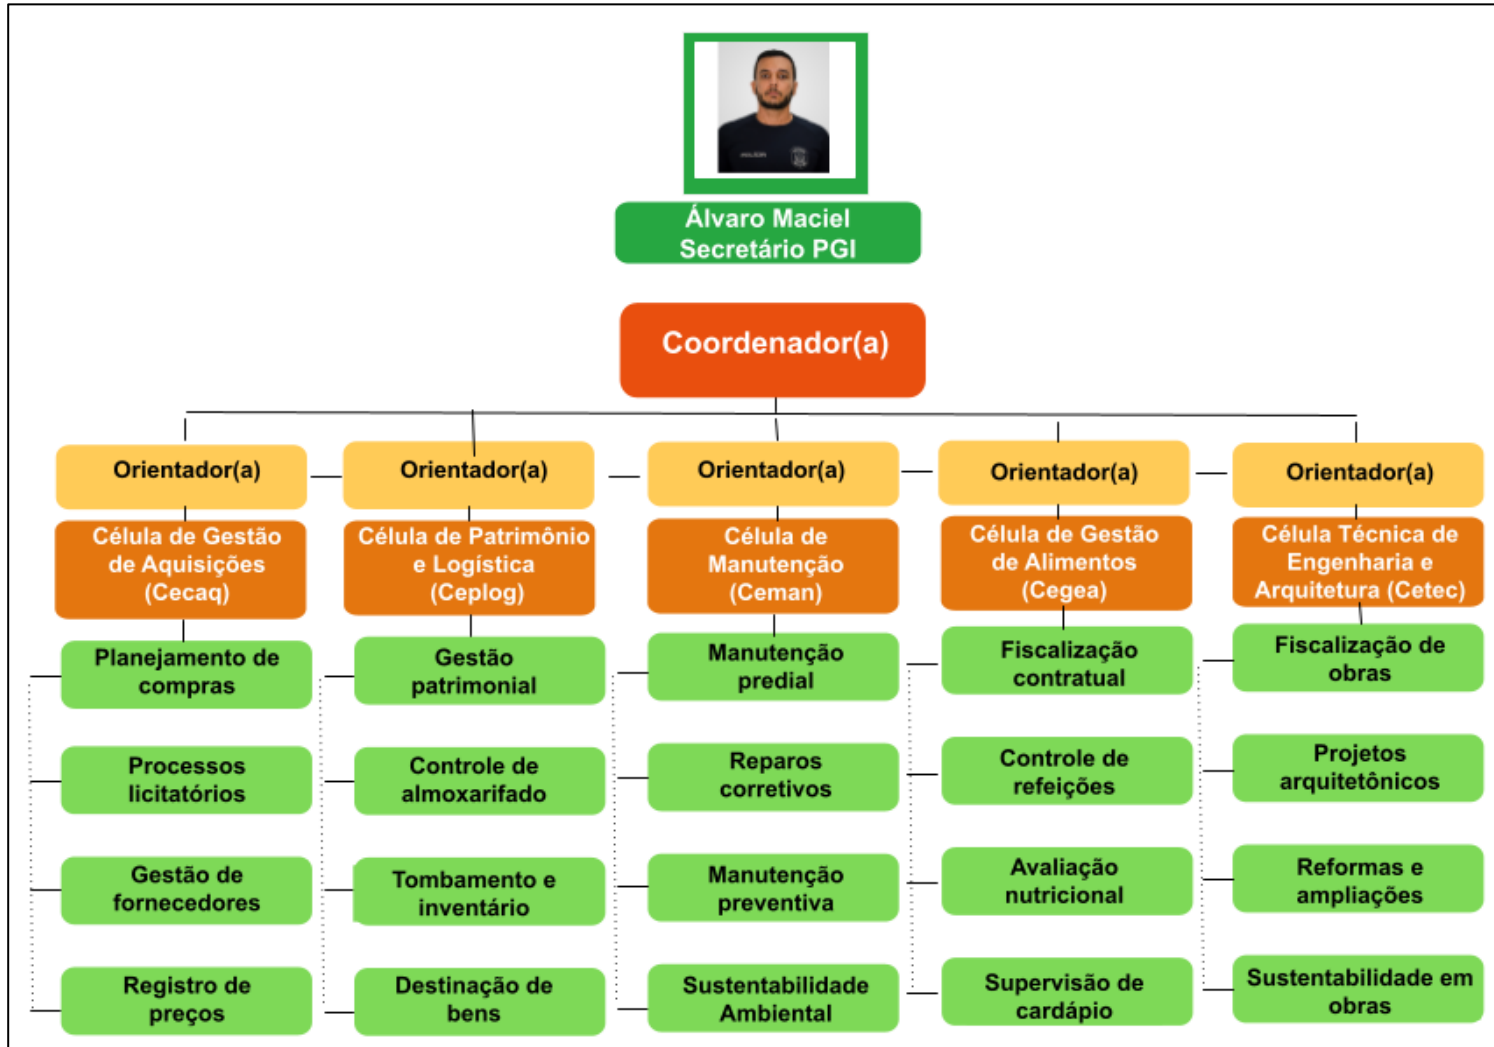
Álvaro Maciel
Secretário PGI

Coordenador(a)

Orientador(a)
Célula de Gestão de Aquisições (Cecaq)
Planejamento de compras
Processos licitatórios
Gestão de fornecedores
Registro de preços

Orientador(a)
Célula de Patrimônio e Logística (Ceplog)
Gestão patrimonial
Controle de almoxarifado
Tombamento e inventário
Destinação de bens

Orientador(a)
Célula de Manutenção (Ceman)
Manutenção predial
Reparos corretivos
Manutenção preventiva
Sustentabilidade Ambiental

Orientador(a)
Célula de Gestão de Alimentos (Cegea)
Fiscalização contratual
Controle de refeições
Avaliação nutricional
Supervisão de cardápio

Orientador(a)
Célula Técnica de Engenharia e Arquitetura (Cetec)
Fiscalização de obras
Projetos arquitetônicos
Reformas e ampliações
Sustentabilidade em obras